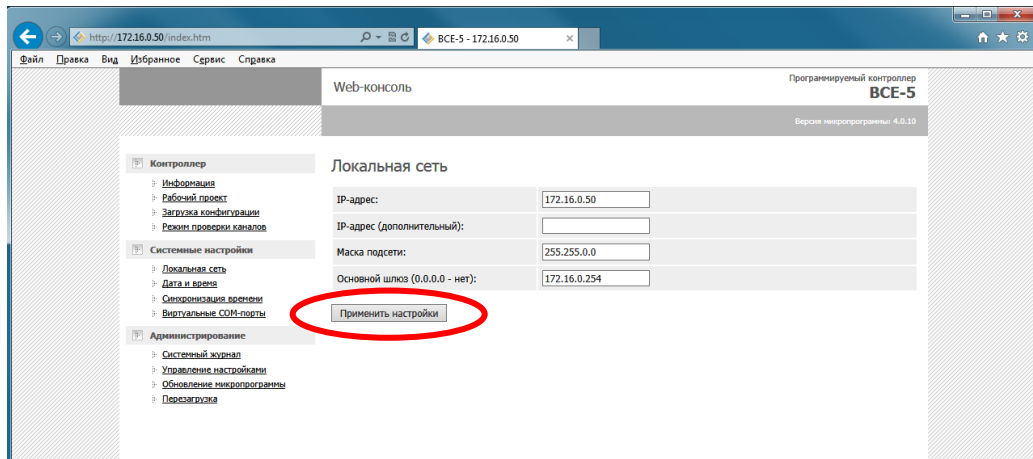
http://172.16.0.50/index.htm

BCE-5 - 172.16.0.50

Файл Правка Вид Избранное Сервис Справка

Web-консоль

Программируемый контроллер
BCE-5

Версия микропрограммы: 4.0.10

Контроллер
Информация
Рабочий проект
Загрузка конфигурации
Режим проверки каналов

Системные настройки
Локальная сеть
Дата и время
Синхронизация времени
Виртуальные COM-порты

Администрирование
Системный журнал
Управление настройками
Обновление микропрограммы
Перезагрузка

Локальная сеть

| IP-адрес: | 172.16.0.50 |
|---|---|
| IP-адрес (дополнительный): | |
| Маска подсети: | 255.255.0.0 |
| Основной шлюз (0.0.0.0 - нет): | 172.16.0.254 |

Применить настройки